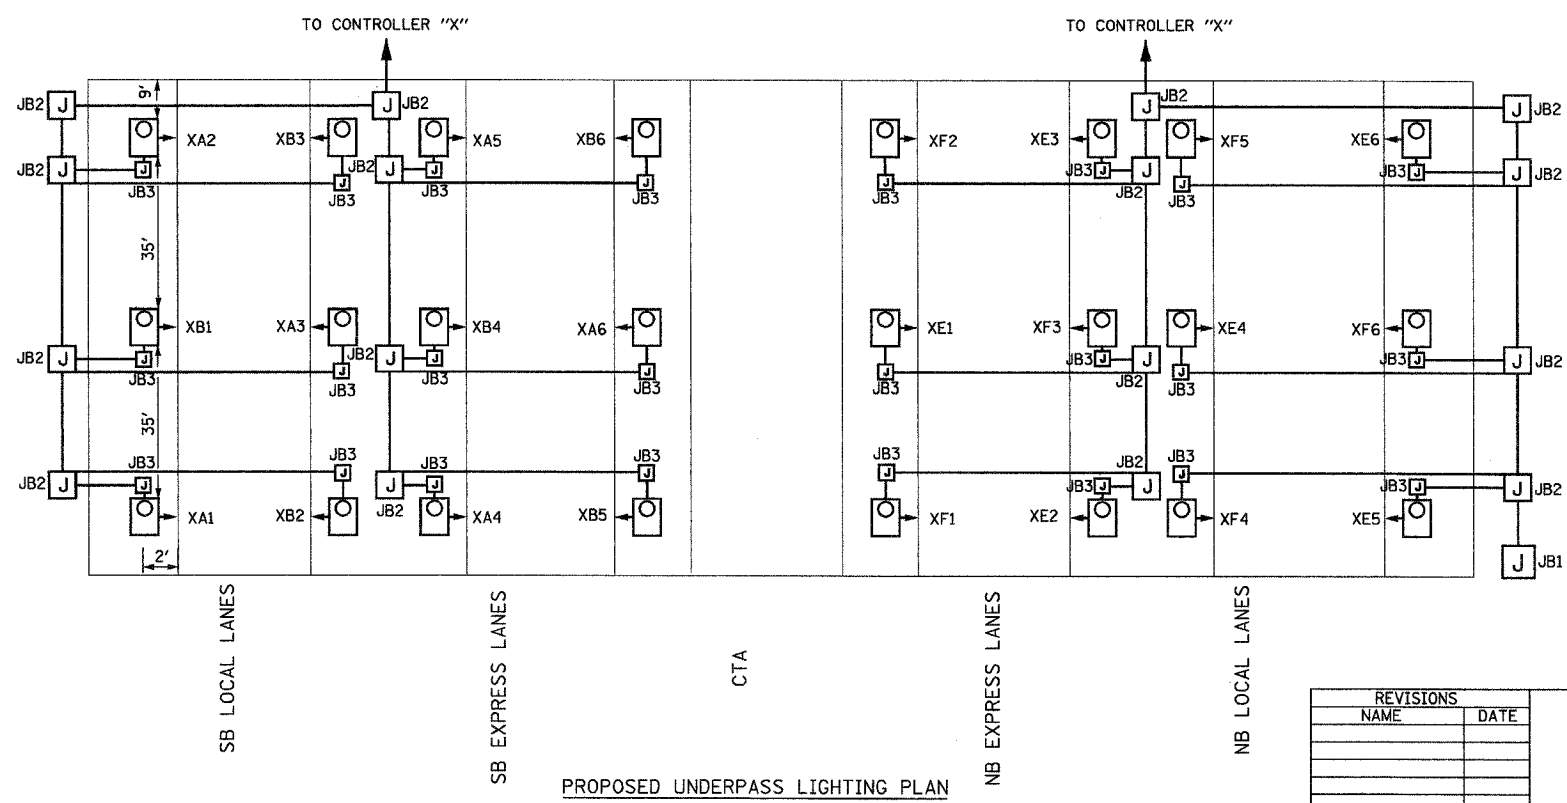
TO CONTROLLER "X"

TO CONTROLLER "X"

JB2 J
9'
J JB2
XA2
XB3
XA5
XB6
XF2
XE3
J JB2
XF5
XE6
J JB2
JB2 J
JB3
JB2 J
JB3
JB3
JB3
JB3
JB3 J
JB2
JB3
JB3 J
J JB2

35'

XB1
XA3
XB4
XA6
XE1
XF3
XE4
XF6
JB2 J
JB2 J
JB3
JB3
JB3
JB3
JB3
JB3 J
J
JB2
JB3
JB3 J
J JB2

35'

JB3
JB3
JB3
JB3
JB3
JB2
JB3
JB2 J
J
JB2
JB3 J
J
JB3 J
J JB2
XA1
XB2
XA4
XB5
XF1
XE2
XF4
XE5
2'
J JB1

SB LOCAL LANES

SB EXPRESS LANES

CTA

NB EXPRESS LANES

NB LOCAL LANES

PROPOSED UNDERPASS LIGHTING PLAN

| REVISIONS | |
|---|---|
| NAME | DATE |
| | |
| | |
| | |
| | |
| | |